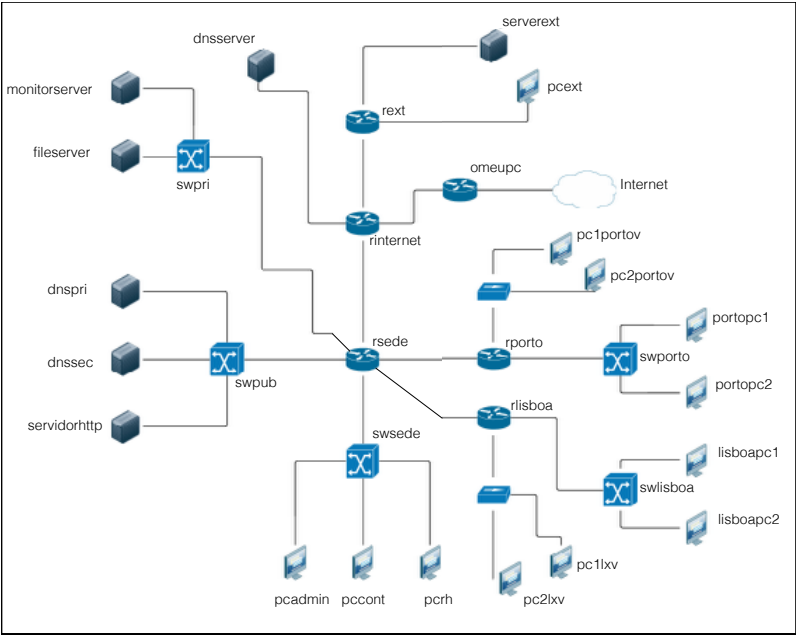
serverext

dnsserver

monitorserver

pcext

rext

fileserver

swpri

omeupc

Internet

rinternet

pc1portov

pc2portov

portopc1

dnspri

rsede

rporto

swporto

dnssec

swpub

portopc2

rlisboa

servidorhttp

swsede

lisboapc1

swlisboa

lisboapc2

pc1lxv

pcadmin

pccont

pcrh

pc2lxv